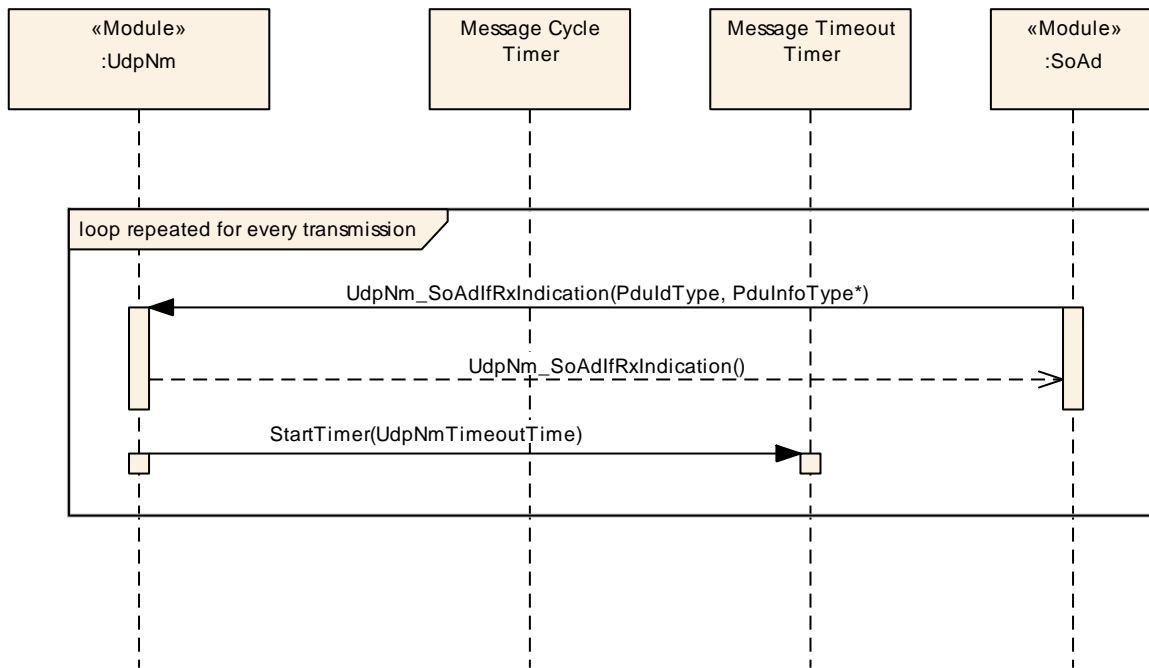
«Module»
:UdpNm

Message Cycle Timer

Message Timeout Timer

«Module»
:SoAd

loop repeated for every transmission

UdpNm_SoAdIfRxIndication(PduIdType, PduInfoType*)

UdpNm_SoAdIfRxIndication()

StartTimer(UdpNmTimeoutTime)